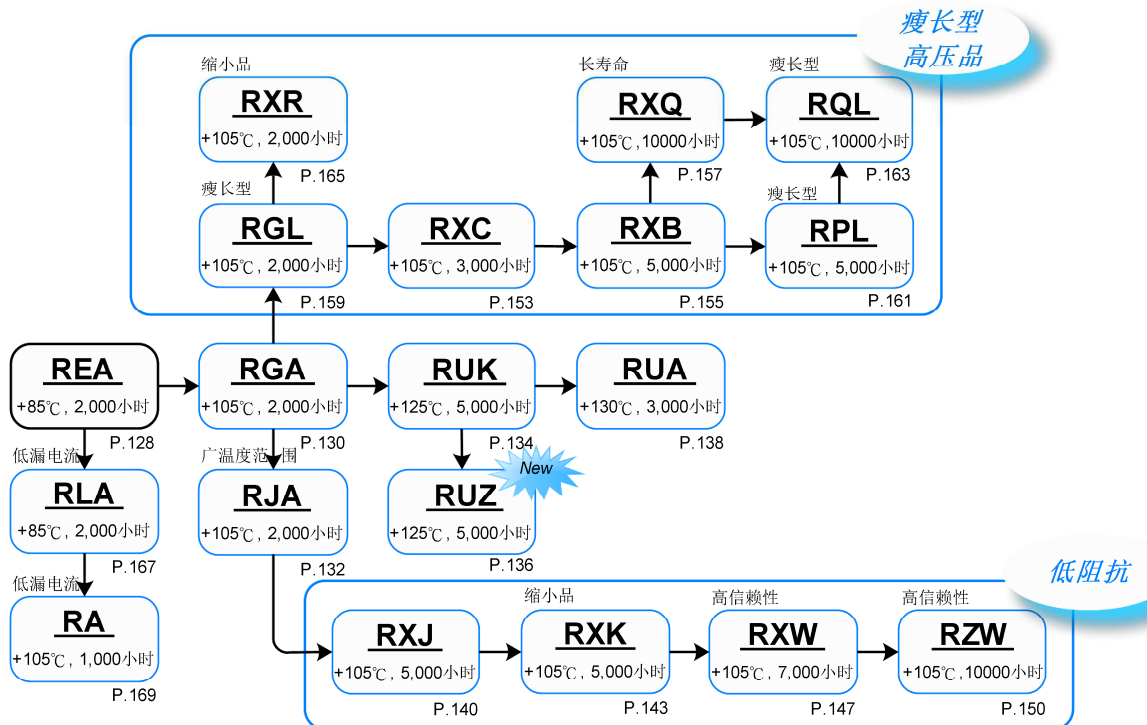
瘦长型
高压品

缩小品
RXR
+105℃，2,000小时
P.165

长寿命
RXQ
+105℃，10000小时
P.157

瘦长型
RQL
+105℃，10000小时
P.163

瘦长型
RGL
+105℃，2,000小时
P.159

RXC
+105℃，3,000小时
P.153

RXB
+105℃，5,000小时
P.155

瘦长型
RPL
+105℃，5,000小时
P.161

REA
+85℃，2,000小时
P.128

RGA
+105℃，2,000小时
P.130

RUK
+125℃，5,000小时
P.134

RUA
+130℃，3,000小时
P.138

低漏电流
RLA
+85℃，2,000小时
P.167

广温度范围
RJA
+105℃，2,000小时
P.132

New
RUZ
+125℃，5,000小时
P.136

低漏电流
RA
+105℃，1,000小时
P.169

低阻抗

RXJ
+105℃，5,000小时
P.140

缩小品
RXK
+105℃，5,000小时
P.143

高信赖性
RXW
+105℃，7,000小时
P.147

高信赖性
RZW
+105℃，10000小时
P.150